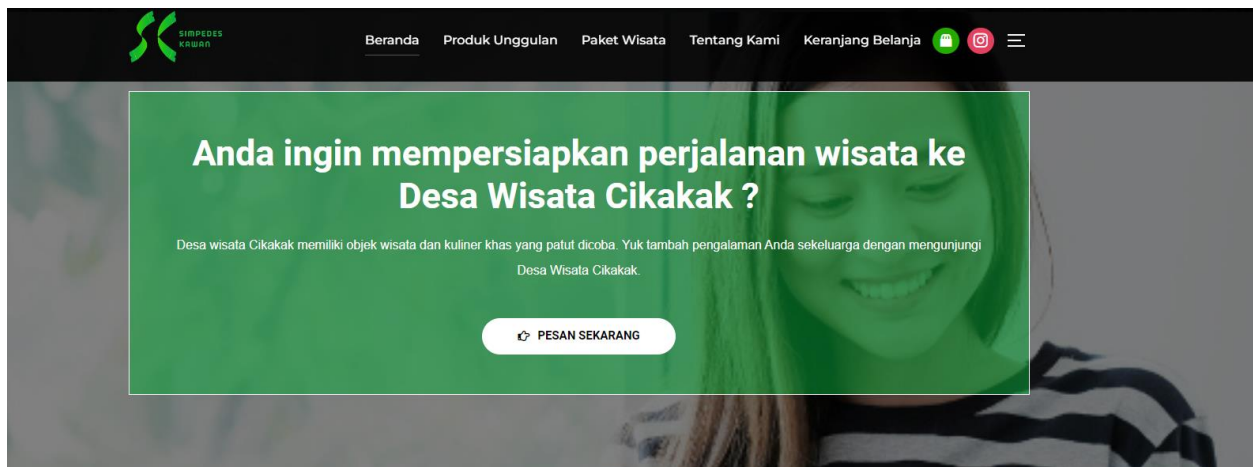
SIMPEDES KAWAN

Beranda Produk Unggulan Paket Wisata Tentang Kami Keranjang Belanja

Anda ingin mempersiapkan perjalanan wisata ke Desa Wisata Cikakak ?

Desa wisata Cikakak memiliki objek wisata dan kuliner khas yang patut dicoba. Yuk tambah pengalaman Anda sekeluarga dengan mengunjungi Desa Wisata Cikakak.

PESAN SEKARANG